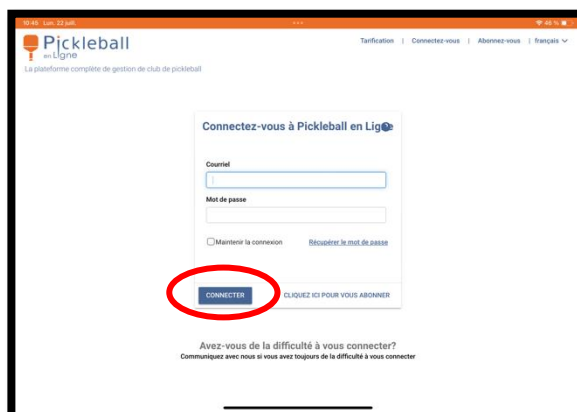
10:45 Lun. 22 juil.

66 %

Pickleball en Ligne

La plateforme complète de gestion de club de pickleball

Tarification | Connectez-vous | Abonnez-vous | français

Connectez-vous à Pickleball en Ligne

Courriel

Mot de passe

Maintenir la connexion

Récupérer le mot de passe

CONNECTER

CLIQUEZ ICI POUR VOUS ABONNER

Avez-vous de la difficulté à vous connecter?

Communiquez avec nous si vous avez toujours de la difficulté à vous connecter